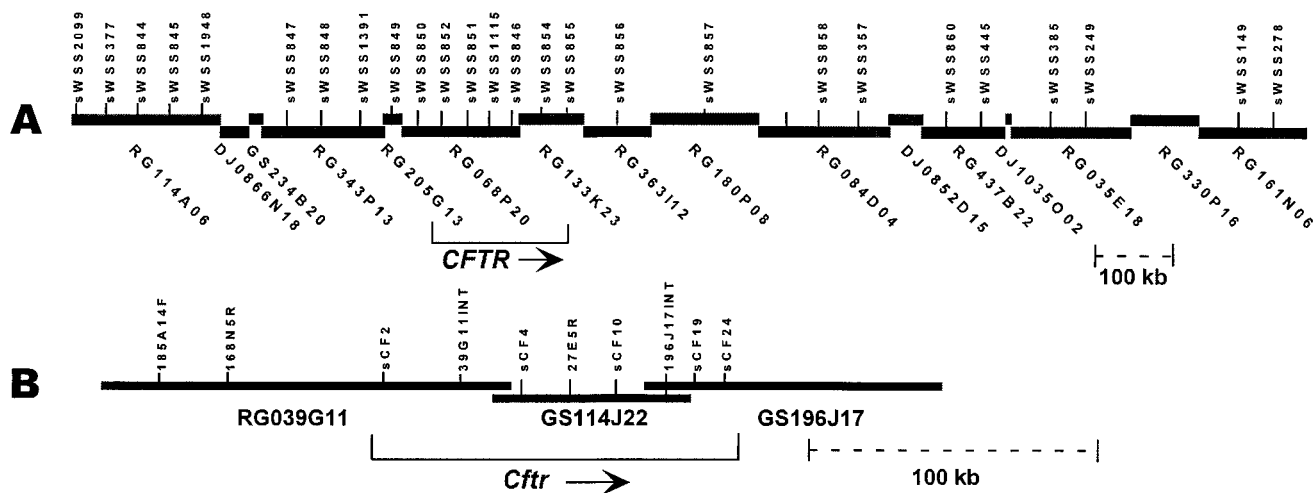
A

sWSS2099 sWSS377 sWSS844 sWSS845 sWSS1948 sWSS847 sWSS848 sWSS1391 sWSS849 sWSS850 sWSS852 sWSS851 sWSS1115 sWSS846 sWSS854 sWSS855 sWSS856 sWSS857 sWSS858 sWSS357 sWSS860 sWSS445 sWSS385 sWSS249 sWSS149 sWSS278

RG114A06 DJ0866N18 GS234B20 RG343P13 RG205G13 RG068P20 RG133K23 RG363I12 RG180P08 RG084D04 DJ0852D15 RG437B22 DJ1035O02 RG035E18 RG330P16 RG161N06

CFTR

100 kb

B

185A14F 168N5R sCF2 39G11INT sCF4 27E5R sCF10 196J17INT sCF19 sCF24

RG039G11 GS114J22 GS196J17

Cftr

100 kb